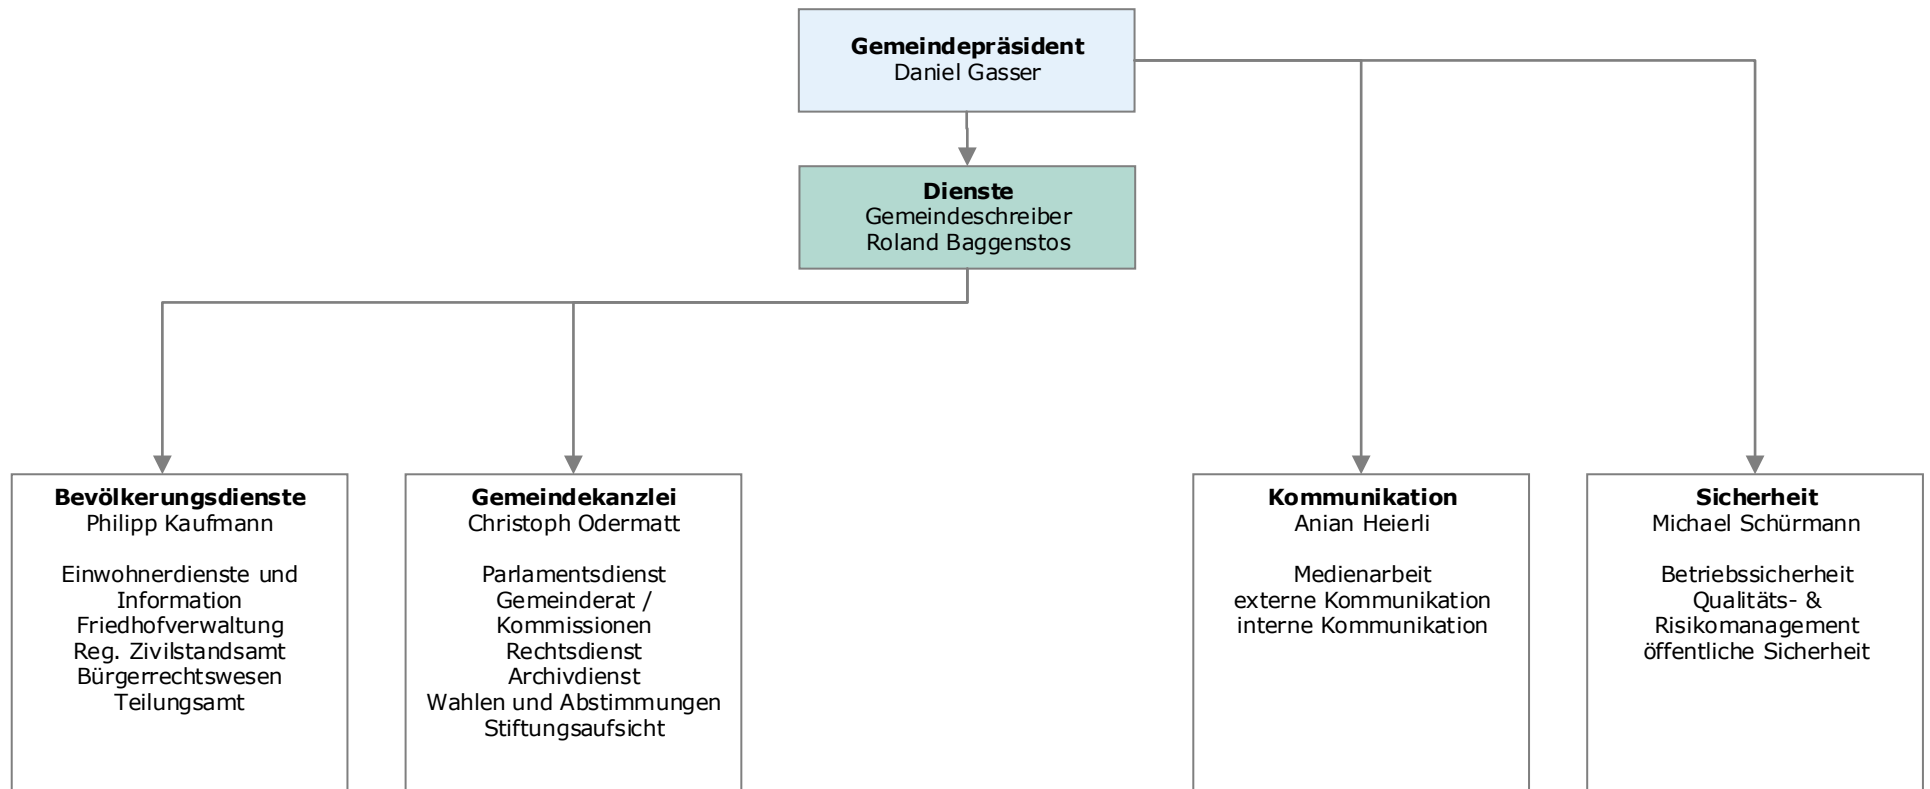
**Gemeindepräsident**
Daniel Gasser

**Dienste**
Gemeindeschreiber
Roland Baggenstos

**Bevölkerungsdienste**
Philipp Kaufmann

Einwohnerdienste und Information
Friedhofverwaltung
Reg. Zivilstandsamt
Bürgerrechtswesen
Teilungsamt

**Gemeindekanzlei**
Christoph Odermatt

Parlamentsdienst
Gemeinderat / Kommissionen
Rechtsdienst
Archivdienst
Wahlen und Abstimmungen
Stiftungsaufsicht

**Kommunikation**
Anian Heierli

Medienarbeit
externe Kommunikation
interne Kommunikation

**Sicherheit**
Michael Schürmann

Betriebssicherheit
Qualitäts- & Risikomanagement
öffentliche Sicherheit